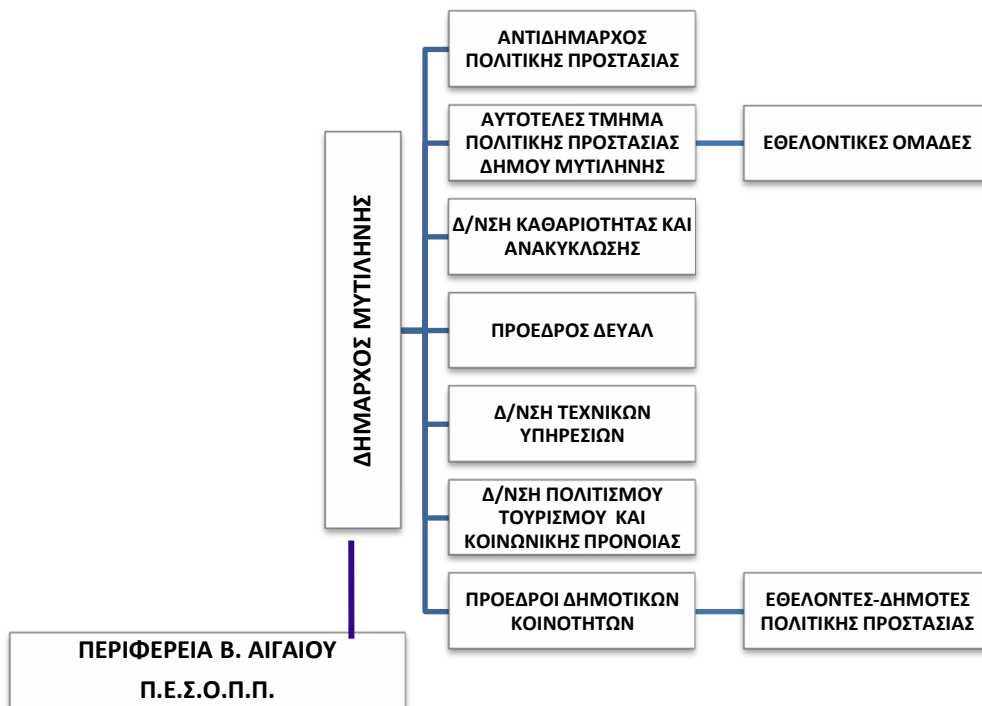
ΔΗΜΑΡΧΟΣ ΜΥΤΙΛΗΝΗΣ

ΑΝΤΙΔΗΜΑΡΧΟΣ ΠΟΛΙΤΙΚΗΣ ΠΡΟΣΤΑΣΙΑΣ

ΑΥΤΟΤΕΛΕΣ ΤΜΗΜΑ ΠΟΛΙΤΙΚΗΣ ΠΡΟΣΤΑΣΙΑΣ ΔΗΜΟΥ ΜΥΤΙΛΗΝΗΣ

ΕΘΕΛΟΝΤΙΚΕΣ ΟΜΑΔΕΣ

Δ/ΝΣΗ ΚΑΘΑΡΙΟΤΗΤΑΣ ΚΑΙ ΑΝΑΚΥΚΛΩΣΗΣ

ΠΡΟΕΔΡΟΣ ΔΕΥΑΛ

Δ/ΝΣΗ ΤΕΧΝΙΚΩΝ ΥΠΗΡΕΣΙΩΝ

Δ/ΝΣΗ ΠΟΛΙΤΙΣΜΟΥ ΤΟΥΡΙΣΜΟΥ ΚΑΙ ΚΟΙΝΩΝΙΚΗΣ ΠΡΟΝΟΙΑΣ

ΠΡΟΕΔΡΟΙ ΔΗΜΟΤΙΚΩΝ ΚΟΙΝΟΤΗΤΩΝ

ΕΘΕΛΟΝΤΕΣ-ΔΗΜΟΤΕΣ ΠΟΛΙΤΙΚΗΣ ΠΡΟΣΤΑΣΙΑΣ

ΠΕΡΙΦΕΡΕΙΑ Β. ΑΙΓΑΙΟΥ
Π.Ε.Σ.Ο.Π.Π.